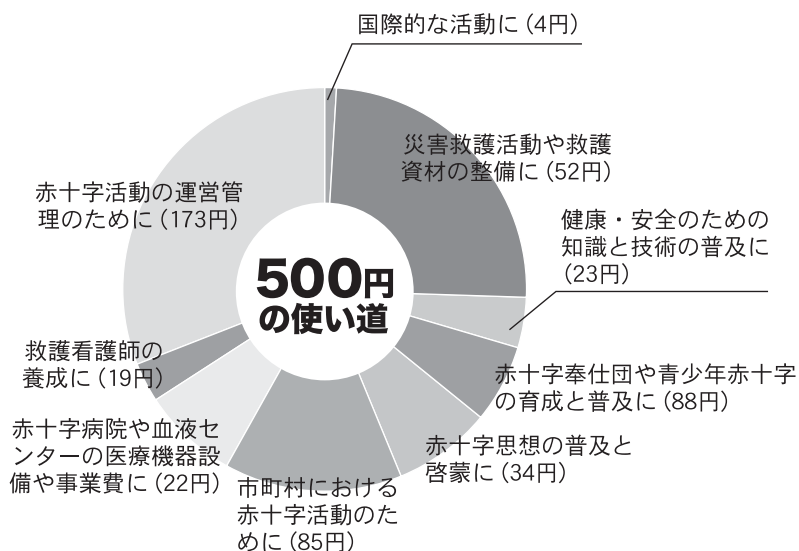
国際的な活動に（4円）

災害救護活動や救護資材の整備に（52円）

健康・安全のための知識と技術の普及に（23円）

赤十字奉仕団や青少年赤十字の育成と普及に（88円）

赤十字思想の普及と啓蒙に（34円）

市町村における赤十字活動のために（85円）

赤十字病院や血液センターの医療機器設備や事業費に（22円）

救護看護師の養成に（19円）

赤十字活動の運営管理のために（173円）

500円の使い道